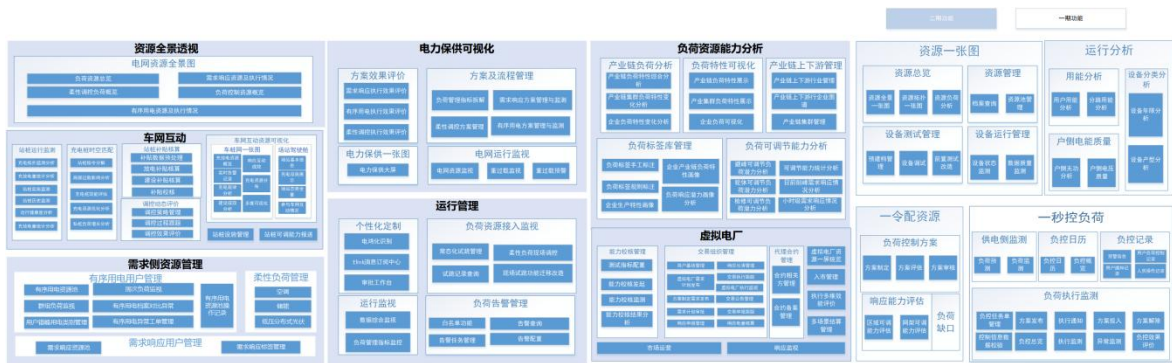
三期功能　一期功能

资源全景透视
电网资源全景图
负荷资源总览　需求响应资源及执行情况
柔性调控负荷概览　负荷控制资源概览
有序用电资源及执行情况

车网互动
站桩运行监测　充电相对空态匹配　站桩补贴核算　车网互动资源可视化
补贴数据核查处理　补贴核算
调控过程监控
调控资源管理
站桩资源管理　站桩可调节能力预测

需求侧资源管理
有序用电用户管理
有序用电资源池　用户负荷提报
柔性负荷管理
空调　储能
需求响应用户管理
需求响应资源池　需求响应合同管理

电力保供可视化
方案效果评价　方案及流程管理
电力保供一张图　电网运行监视

运行管理
个性化定制　负荷资源接入监视
运行监视　负荷告警管理

负荷资源能力分析
产业链负荷分析　负荷特性可视化　产业链上下游分析
负荷标签库管理　负荷可调节能力分析

虚拟电厂

资源一张图
资源总览　资源管理
设备测试管理　设备运行管理

运行分析
用能分析　设备分类分析
户侧电能质量

一令配资源
负荷控制方案
方案制定　方案评审　方案审核
响应能力评估　负荷缺口

一秒控负荷
供电侧监测　负荷日历　负荷记录
负荷执行监测